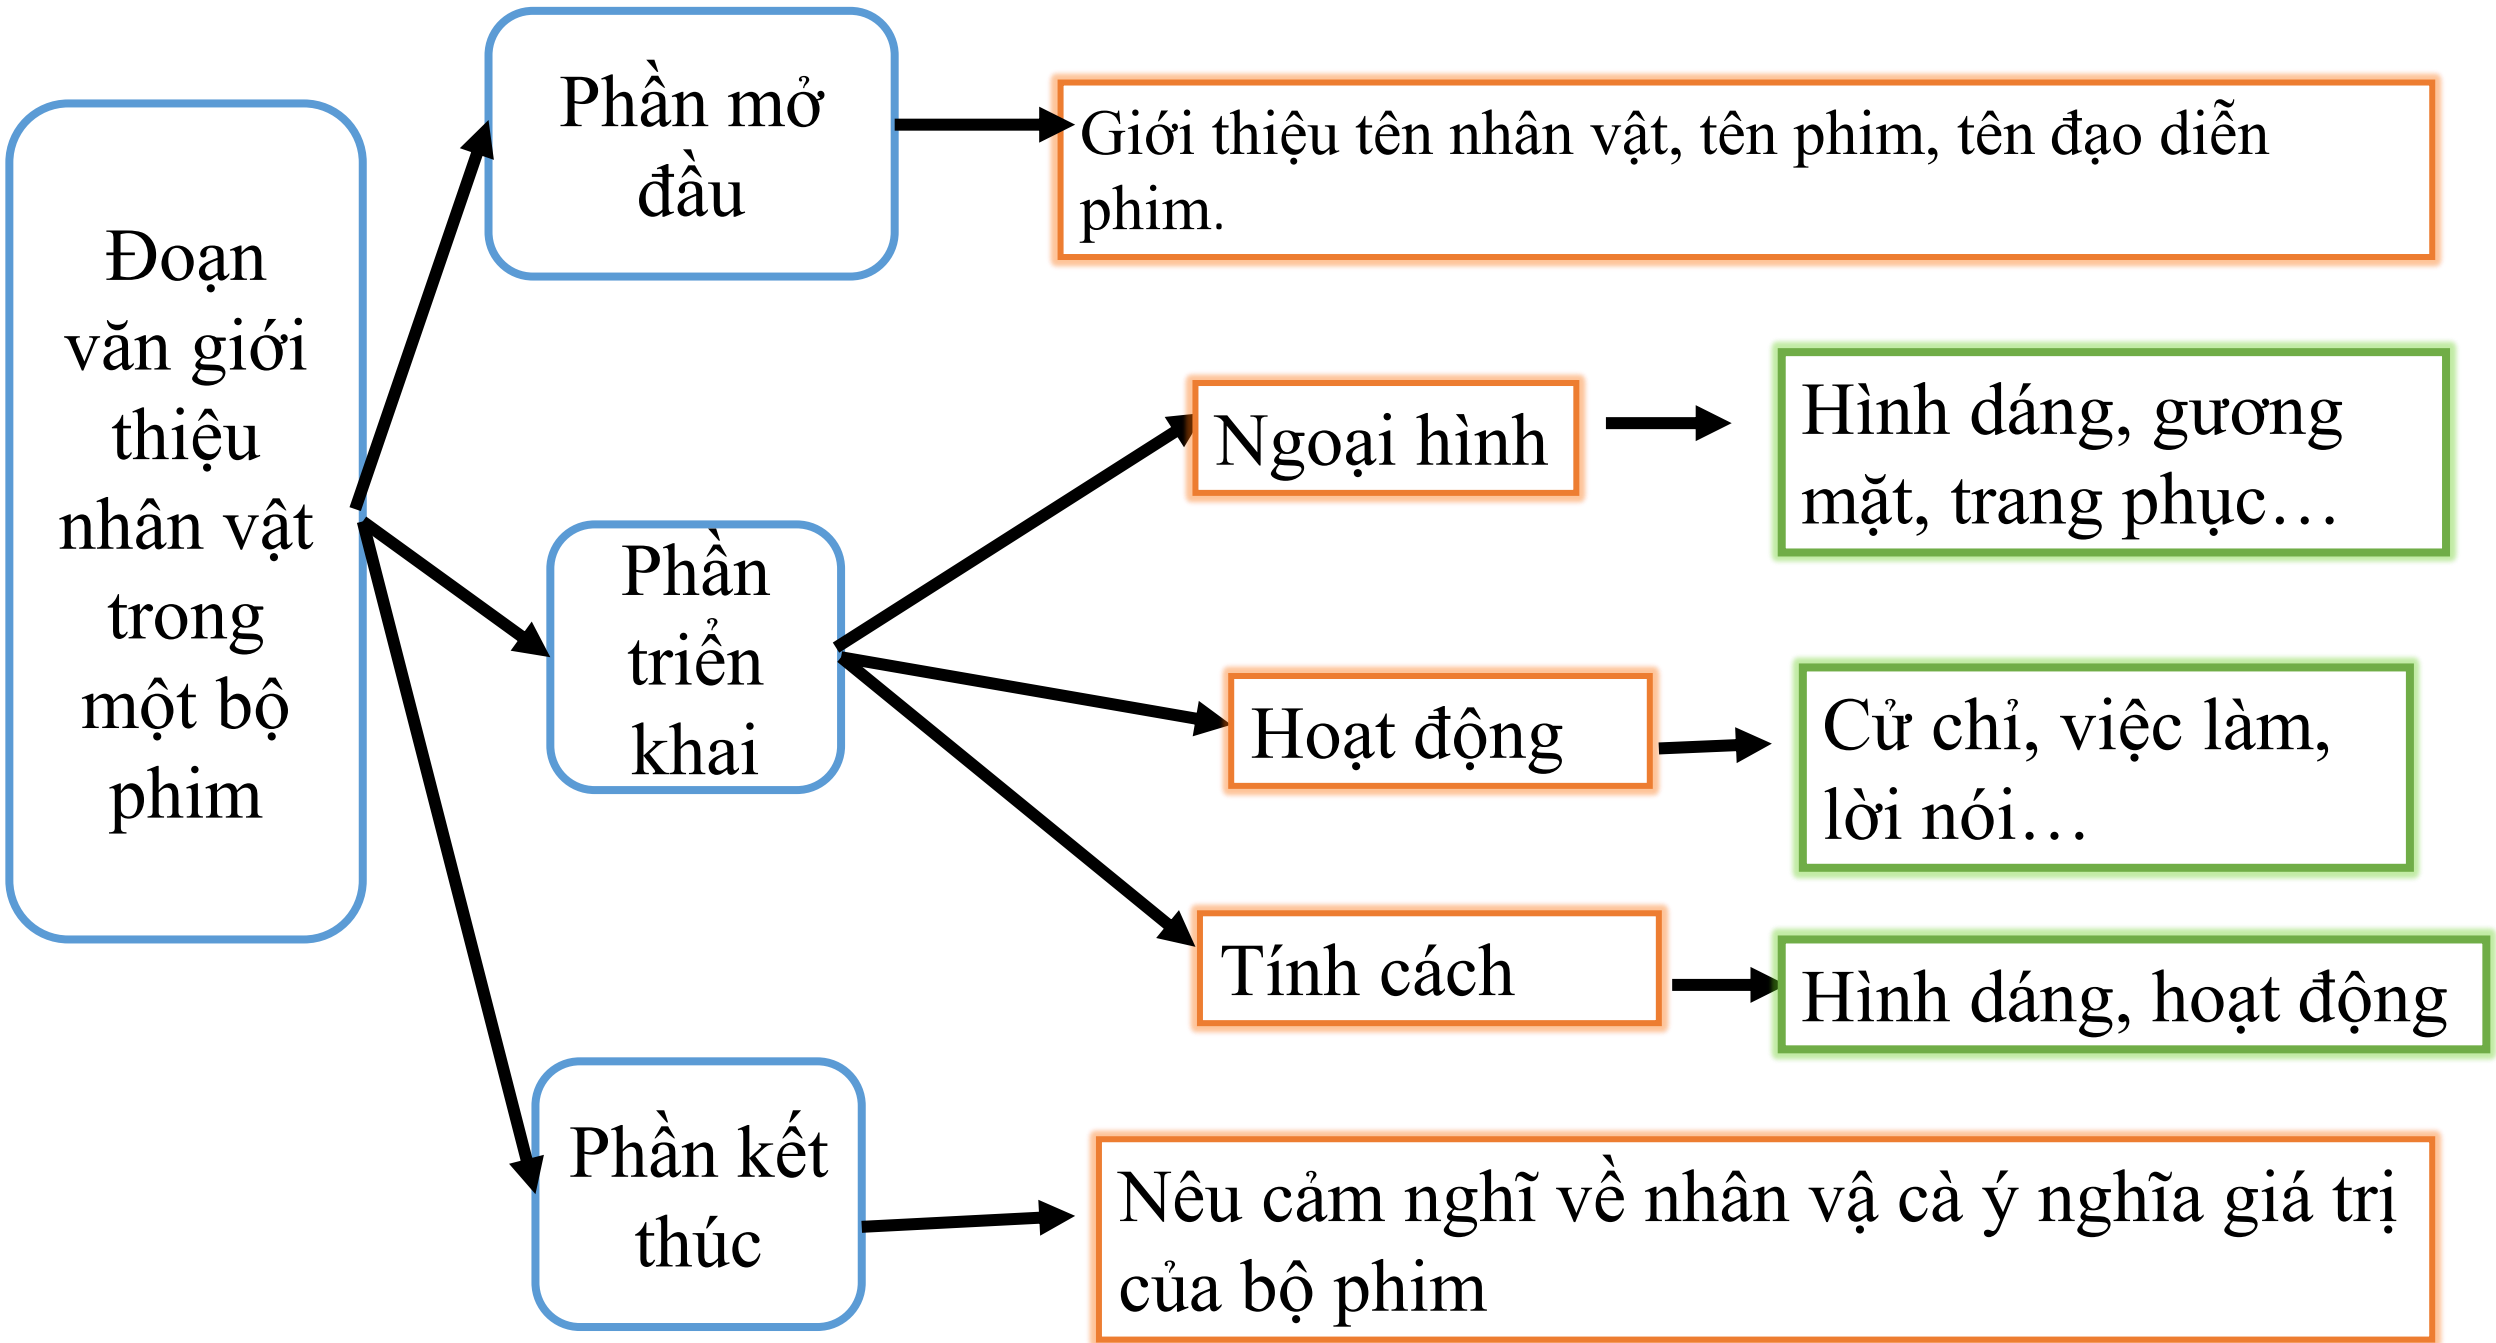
Đoạn văn giới thiệu nhân vật trong một bộ phim

Phần mở đầu

Giới thiệu tên nhân vật, tên phim, tên đạo diễn phim.

Phần triển khai

Ngoại hình

Hình dáng, gương mặt, trang phục…

Hoạt động

Cử chỉ, việc làm, lời nói…

Tính cách

Hình dáng, hoạt động

Phần kết thúc

Nêu cảm nghĩ về nhân vậ cà ý nghĩa giá trị của bộ phim